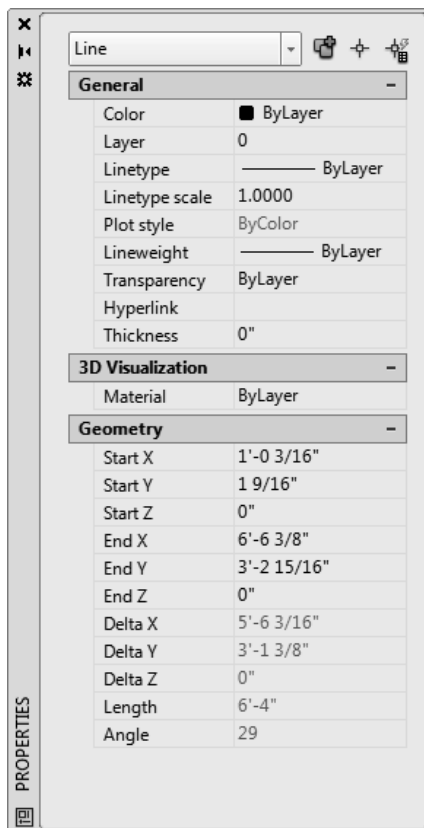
Line

| General | – |
|---|---|
| Color | ByLayer |
| Layer | 0 |
| Linetype | ByLayer |
| Linetype scale | 1.0000 |
| Plot style | ByColor |
| Lineweight | ByLayer |
| Transparency | ByLayer |
| Hyperlink | |
| Thickness | 0" |

| 3D Visualization | – |
|---|---|
| Material | ByLayer |

| Geometry | – |
|---|---|
| Start X | 1'-0 3/16" |
| Start Y | 1 9/16" |
| Start Z | 0" |
| End X | 6'-6 3/8" |
| End Y | 3'-2 15/16" |
| End Z | 0" |
| Delta X | 5'-6 3/16" |
| Delta Y | 3'-1 3/8" |
| Delta Z | 0" |
| Length | 6'-4" |
| Angle | 29 |

PROPERTIES